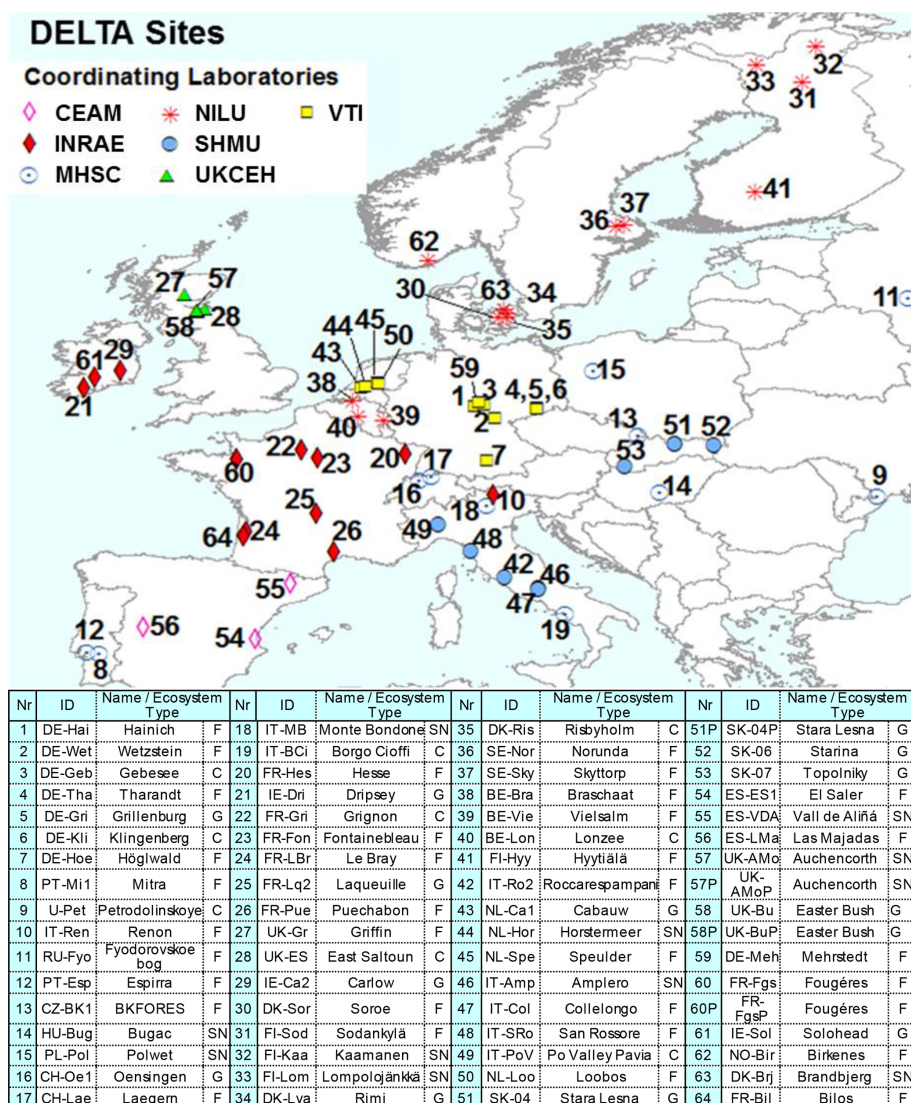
DELTA Sites

Coordinating Laboratories

CEAM
NILU
VTI
INRAE
SHMU
MHSC
UKCEH

33 32 31 41 36 37 62 30 63 34 35 11 27 57 58 28 61 29 21 44 45 50 43 38 59 1 3 4,5,6 15 2 13 51 52 40 39 53 22 23 20 17 7 60 9 16 10 14 25 18 49 64 24 48 26 42 46 55 47 19 12 56 54 8

| Nr | ID | Name / Ecosystem Type | | Nr | ID | Name / Ecosystem Type | | Nr | ID | Name / Ecosystem Type | | Nr | ID | Name / Ecosystem Type | |
|---|---|---|---|---|---|---|---|---|---|---|---|---|---|---|---|
| 1 | DE-Hai | Hainich | F | 18 | IT-MB | Monte Bondone | SN | 35 | DK-Ris | Risbyholm | C | 51P | SK-04P | Stara Lesna | G |
| 2 | DE-Wet | Wetzstein | F | 19 | IT-BCi | Borgo Cioffi | C | 36 | SE-Nor | Norunda | F | 52 | SK-06 | Starina | G |
| 3 | DE-Geb | Gebesee | C | 20 | FR-Hes | Hesse | F | 37 | SE-Sky | Skyttorp | F | 53 | SK-07 | Topolniky | G |
| 4 | DE-Tha | Tharandt | F | 21 | IE-Dri | Dripsey | G | 38 | BE-Bra | Braschaat | F | 54 | ES-ES1 | El Saler | F |
| 5 | DE-Gri | Grillenburg | G | 22 | FR-Gri | Grignon | C | 39 | BE-Vie | Vielsalm | F | 55 | ES-VDA | Vall de Aliñá | SN |
| 6 | DE-Kli | Klingenberg | C | 23 | FR-Fon | Fontainebleau | F | 40 | BE-Lon | Lonzee | C | 56 | ES-LMa | Las Majadas | F |
| 7 | DE-Hoe | Höglwald | F | 24 | FR-LBr | Le Bray | F | 41 | FI-Hyy | Hyytiälä | F | 57 | UK-AMo | Auchencorth | SN |
| 8 | PT-Mi1 | Mitra | F | 25 | FR-Lq2 | Laqueuille | G | 42 | IT-Ro2 | Roccarespampani | F | 57P | UK-AMoP | Auchencorth | SN |
| 9 | U-Pet | Petrodolinskoye | C | 26 | FR-Pue | Puechabon | F | 43 | NL-Ca1 | Cabauw | G | 58 | UK-Bu | Easter Bush | G |
| 10 | IT-Ren | Renon | F | 27 | UK-Gr | Griffin | F | 44 | NL-Hor | Horstermeer | SN | 58P | UK-BuP | Easter Bush | G |
| 11 | RU-Fyo | Fyodorovskoe bog | F | 28 | UK-ES | East Saltoun | C | 45 | NL-Spe | Speulder | F | 59 | DE-Meh | Mehrstedt | F |
| 12 | PT-Esp | Espirra | F | 29 | IE-Ca2 | Carlow | G | 46 | IT-Amp | Amplero | SN | 60 | FR-Fgs | Fougéres | F |
| 13 | CZ-BK1 | BKFORES | F | 30 | DK-Sor | Soroe | F | 47 | IT-Col | Collelongo | F | 60P | FR-FgsP | Fougéres | F |
| 14 | HU-Bug | Bugac | SN | 31 | FI-Sod | Sodankylä | F | 48 | IT-SRo | San Rossore | F | 61 | IE-Sol | Solohead | G |
| 15 | PL-Pol | Polwet | SN | 32 | FI-Kaa | Kaamanen | SN | 49 | IT-PoV | Po Valley Pavia | C | 62 | NO-Bir | Birkenes | F |
| 16 | CH-Oe1 | Oensingen | G | 33 | FI-Lom | Lompolojänkkä | SN | 50 | NL-Loo | Loobos | F | 63 | DK-Brj | Brandbjerg | SN |
| 17 | CH-Lae | Laegern | F | 34 | DK-Lva | Rimi | G | 51 | SK-04 | Stara Lesna | G | 64 | FR-Bil | Bilos | F |